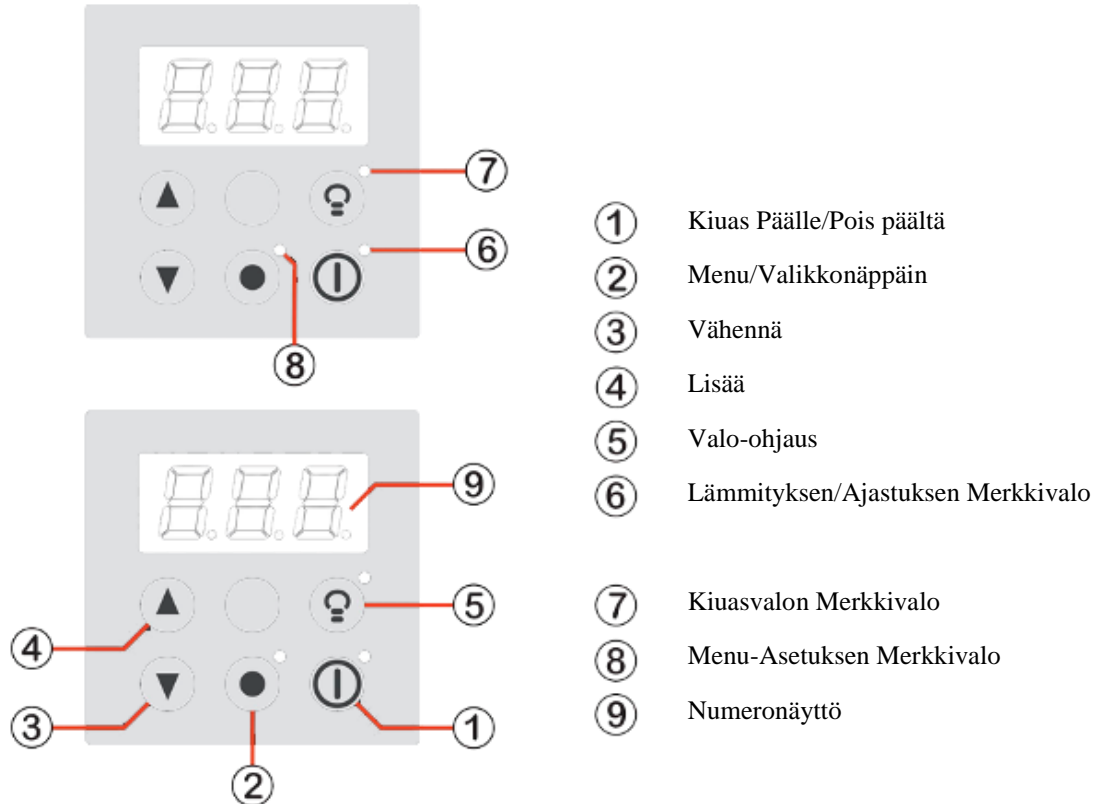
7
6
8

9
5
4
3
1
2

1 Kiuas Päälle/Pois päältä
2 Menu/Valikkonäppäin
3 Vähennä
4 Lisää
5 Valo-ohjaus
6 Lämmityksen/Ajastuksen Merkkivalo

7 Kiuasvalon Merkkivalo
8 Menu-Asetuksen Merkkivalo
9 Numeronäyttö